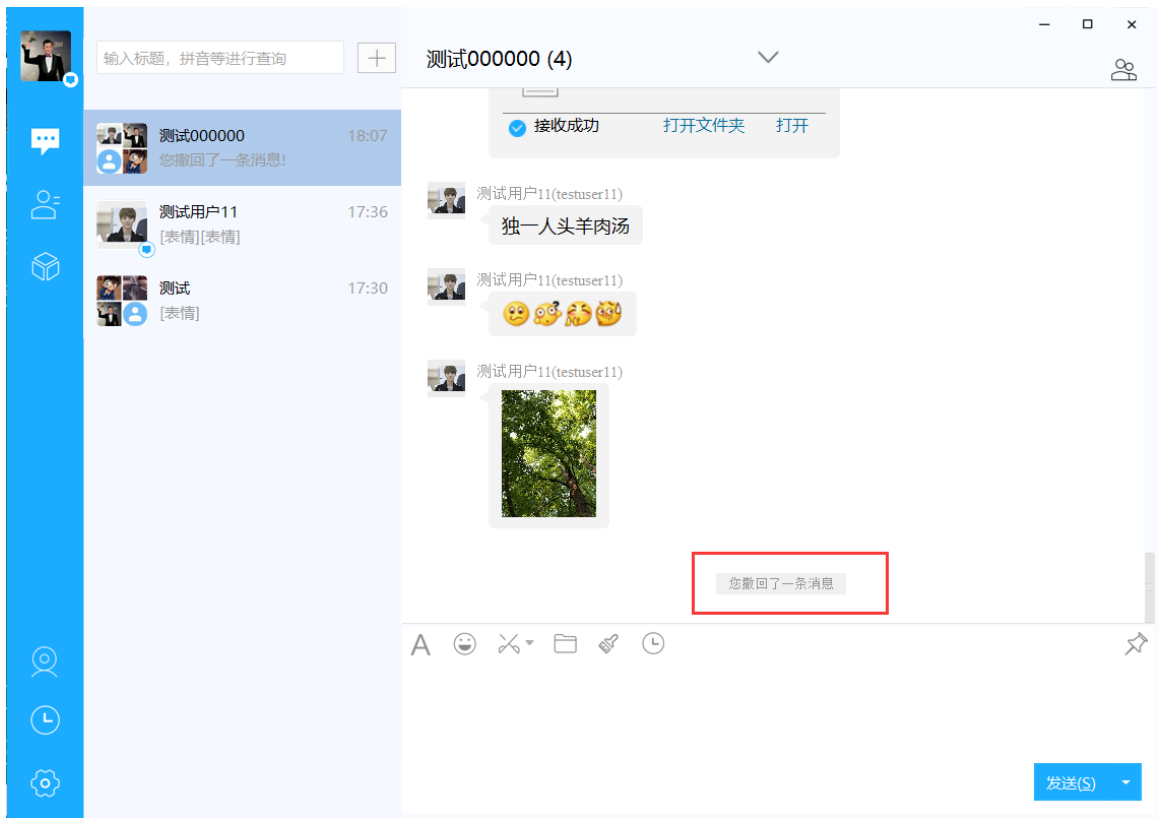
输入标题，拼音等进行查询

测试000000 18:07
您撤回了一条消息!

测试用户11 17:36
[表情][表情]

测试 17:30
[表情]

测试000000 (4)

接收成功 打开文件夹 打开

测试用户11(testuser11)
独一人头羊肉汤

测试用户11(testuser11)

测试用户11(testuser11)

您撤回了一条消息

发送(S)